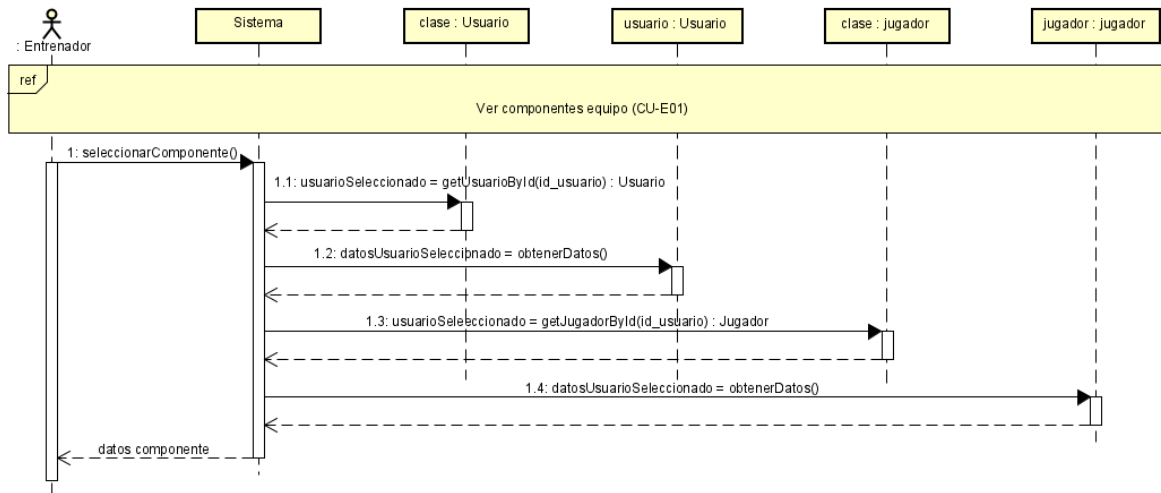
: Entrenador

Sistema

clase : Usuario

usuario : Usuario

clase : jugador

jugador : jugador

ref

Ver componentes equipo (CU-E01)

1: seleccionarComponente()

1.1: usuarioSeleccionado = getUsuarioById(id_usuario) : Usuario

1.2: datosUsuarioSeleccionado = obtenerDatos()

1.3: usuarioSeleeccionado = getJugadorById(id_usuario) : Jugador

1.4: datosUsuarioSeleccionado = obtenerDatos()

datos componente